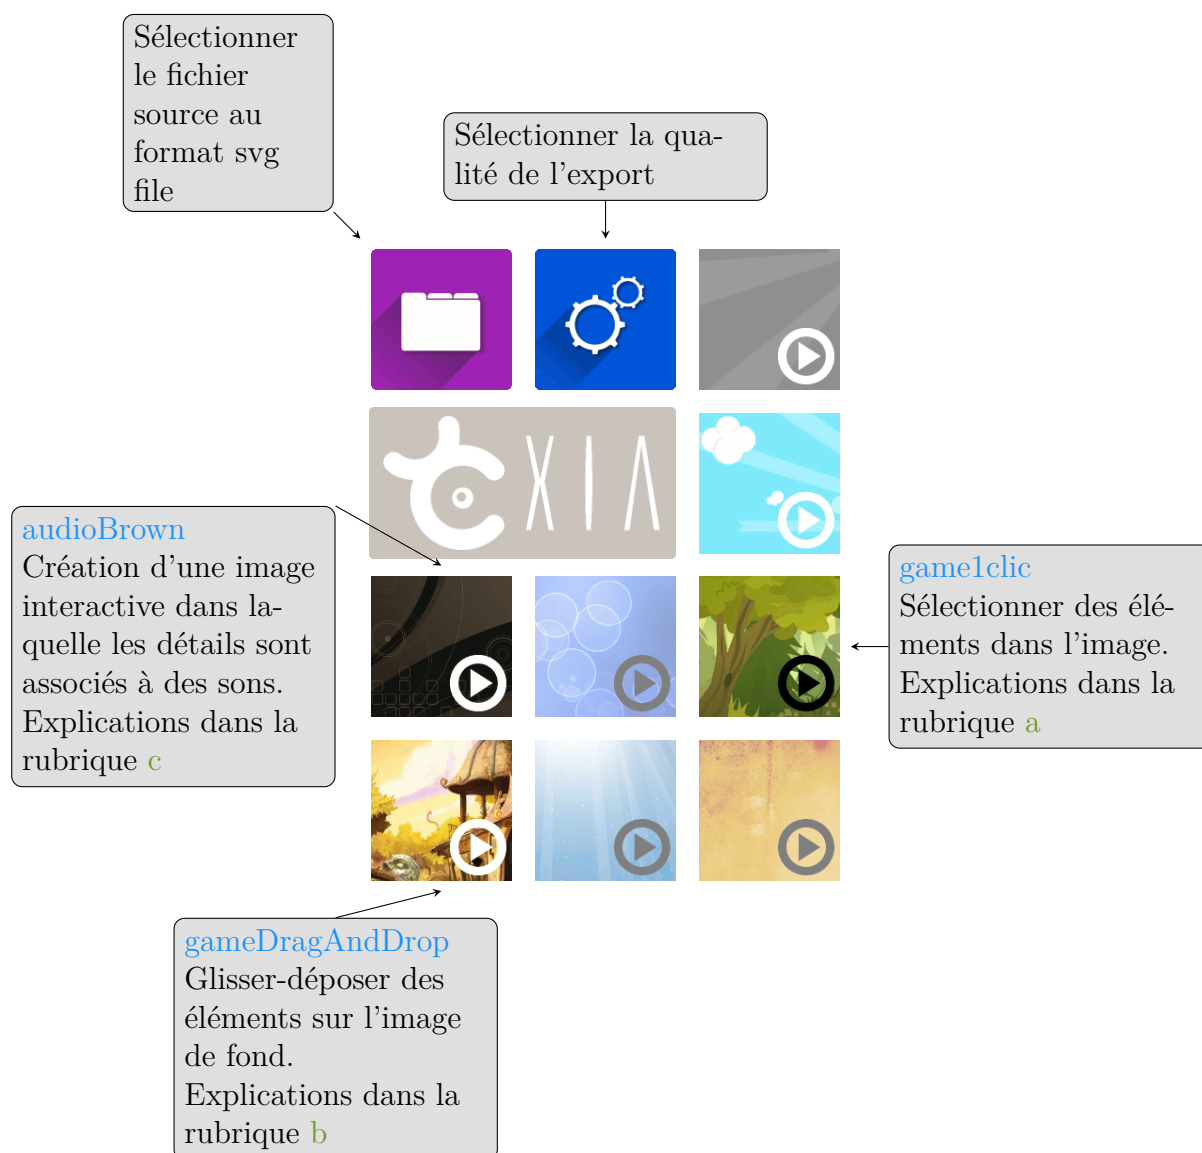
Sélectionner le fichier source au format svg file

Sélectionner la qualité de l'export

XIA

audioBrown
Création d'une image interactive dans laquelle les détails sont associés à des sons. Explications dans la rubrique c

game1clic
Sélectionner des éléments dans l'image. Explications dans la rubrique a

gameDragAndDrop
Glisser-déposer des éléments sur l'image de fond.
Explications dans la rubrique b